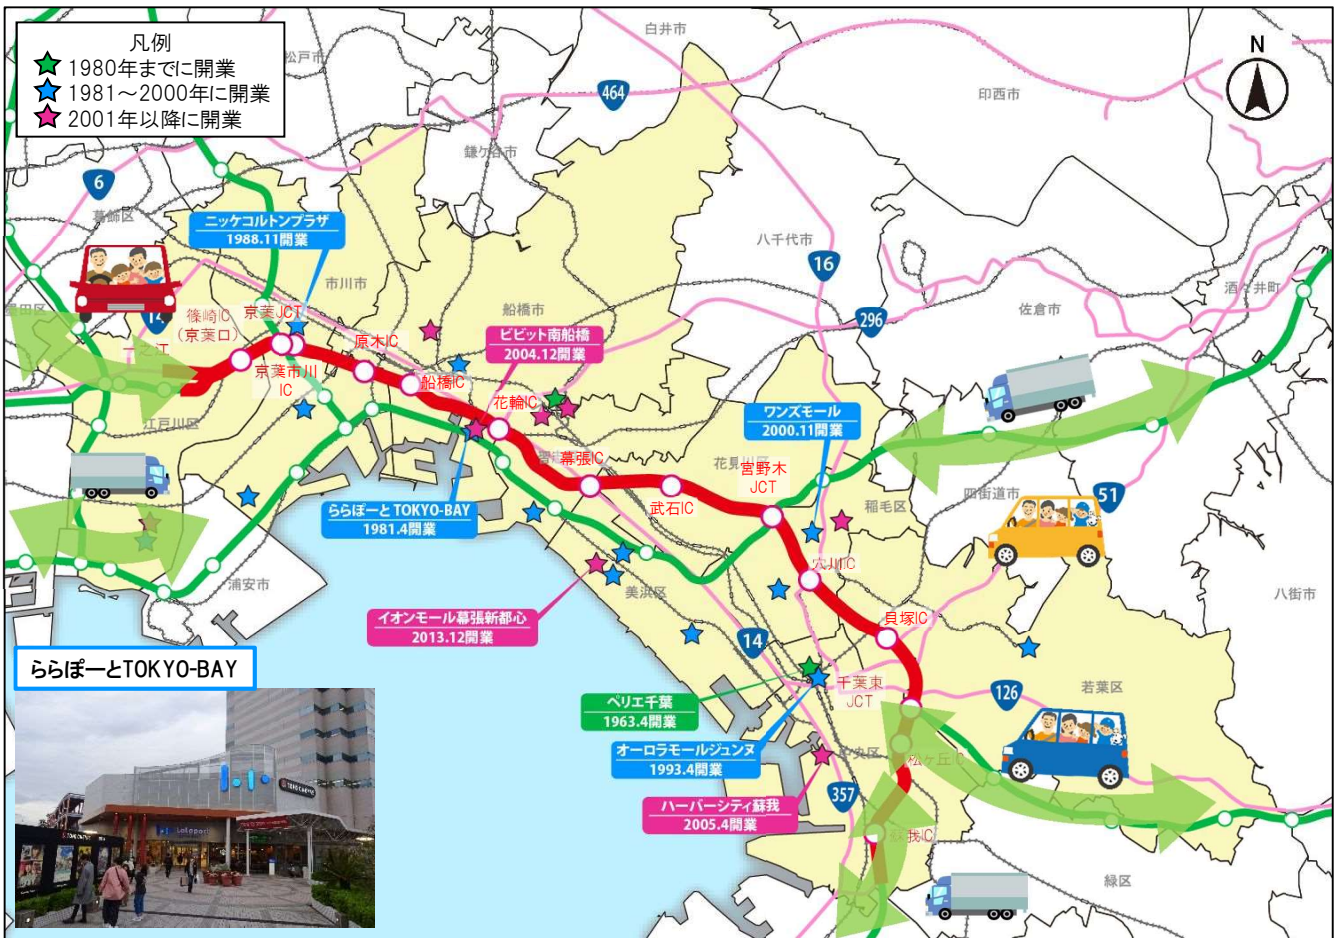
凡例
1980年までに開業
1981～2000年に開業
2001年以降に開業

N

白井市
松戸市
464
印西市
鎌ケ谷市
6
葛飾区
ニッケコルトンプラザ
1988.11開業
八千代市
16
市川市
船橋市
296
佐倉市
酒々井町
墨田区
篠崎IC
(京葉口)
京葉JCT
原木IC
ビビット南船橋
2004.12開業
一之江
京葉市川
IC
船橋IC
花輪IC
江戸川区
幕張IC
ワンズモール
2000.11開業
花見川区
宮野木
JCT
武石IC
四街道市
51
ららぽーとTOKYO-BAY
1981.4開業
稲毛区
穴川IC
浦安市
イオンモール幕張新都心
2013.12開業
美浜区
貝塚IC
八街市
14
ららぽーとTOKYO-BAY
ペリエ千葉
1963.4開業
千葉東
JCT
若葉区
126
オーロラモールジュンヌ
1993.4開業
中央区
松ヶ丘IC
ハーバーシティ蘇我
2005.4開業
357
蘇我IC
緑区